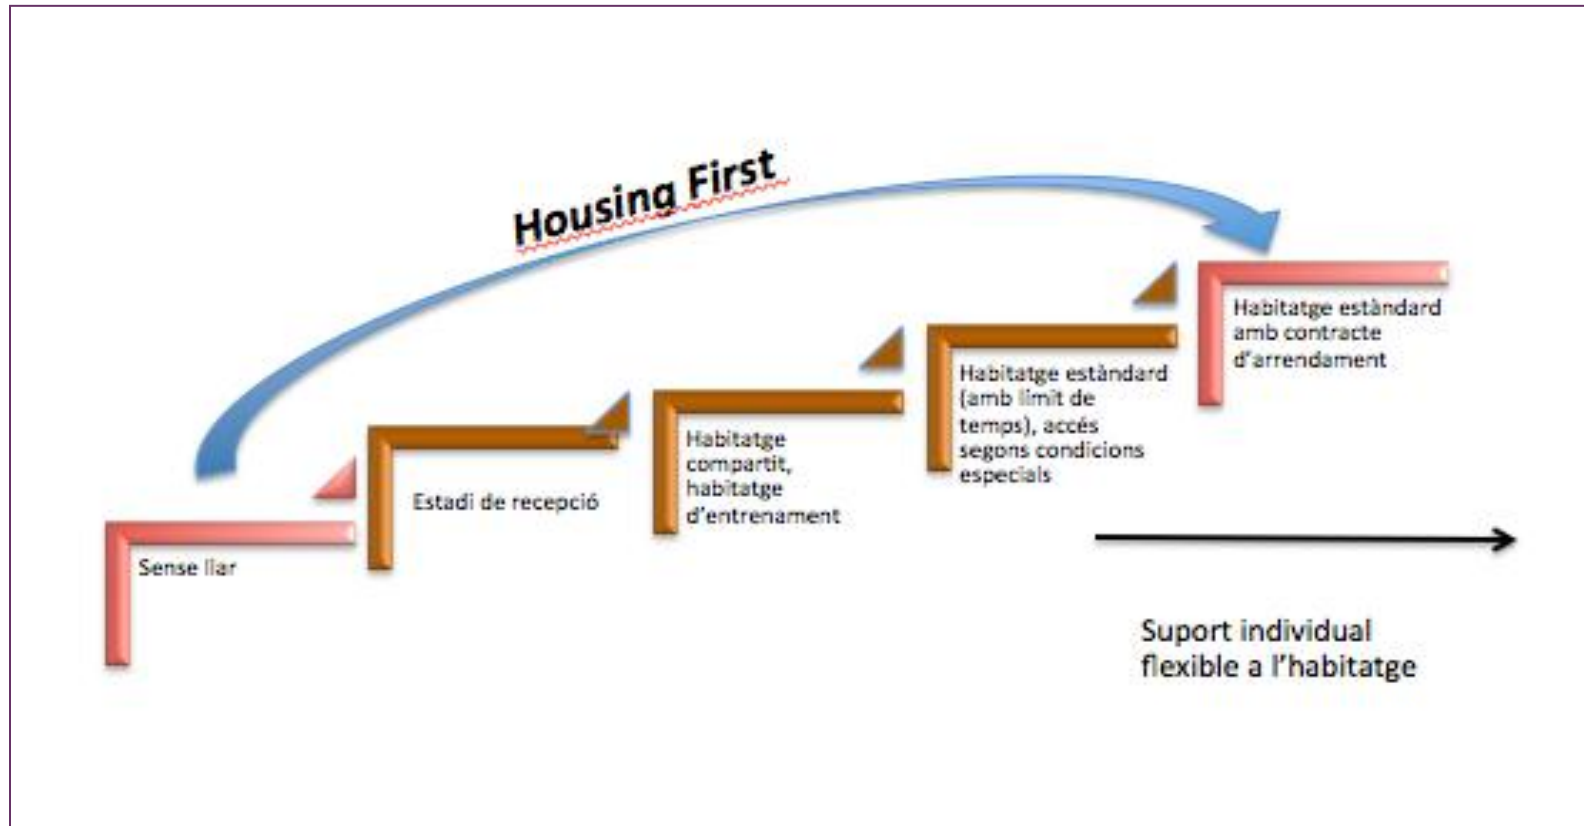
Housing First

Sense llar

Estadi de recepció

Habitatge compartit, habitatge d'entrenament

Habitatge estàndard (amb límit de temps), accés segons condicions especials

Habitatge estàndard amb contracte d'arrendament

Suport individual flexible a l'habitatge